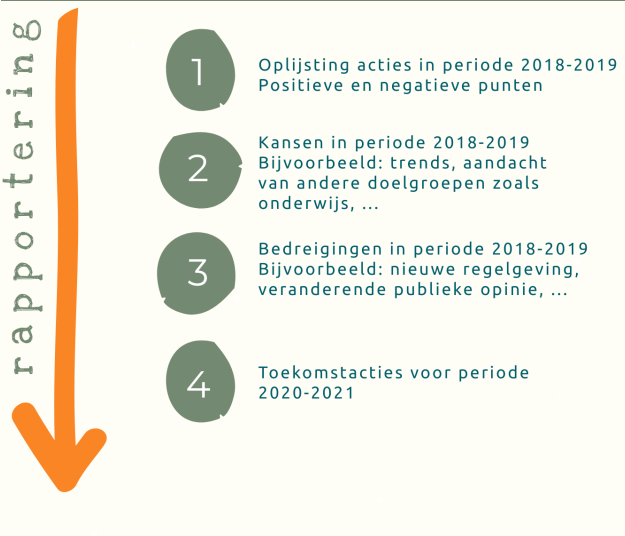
rapportering

1
Oplijsting acties in periode 2018-2019
Positieve en negatieve punten

2
Kansen in periode 2018-2019
Bijvoorbeeld: trends, aandacht van andere doelgroepen zoals onderwijs, ...

3
Bedreigingen in periode 2018-2019
Bijvoorbeeld: nieuwe regelgeving, veranderende publieke opinie, ...

4
Toekomstacties voor periode 2020-2021